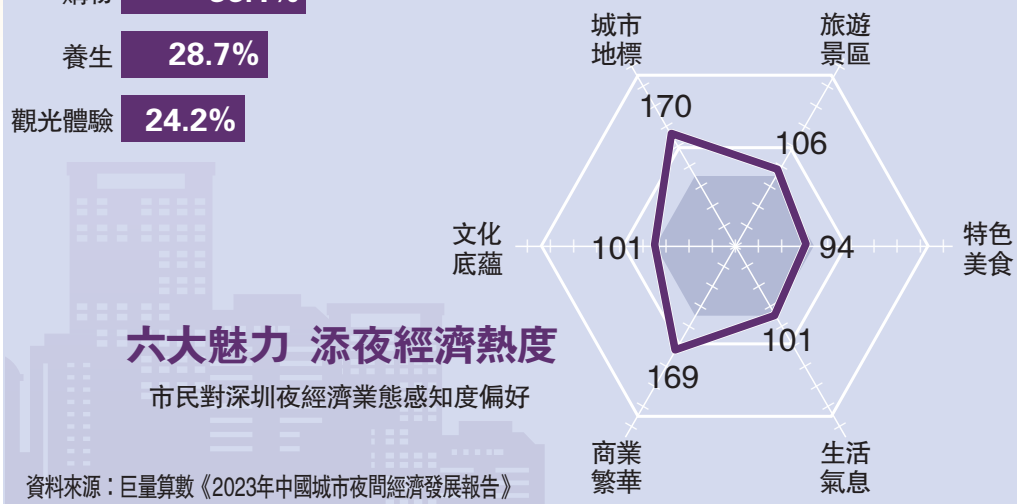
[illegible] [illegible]

養生 28.7%

觀光體驗 24.2%

六大魅力 添夜經濟熱度

市民對深圳夜經濟業態感知度偏好

資料來源：巨量算數《2023年中國城市夜間經濟發展報告》

城市地標

170

旅遊景區

106

特色美食

94

生活氣息

101

商業繁華

169

文化底蘊

101